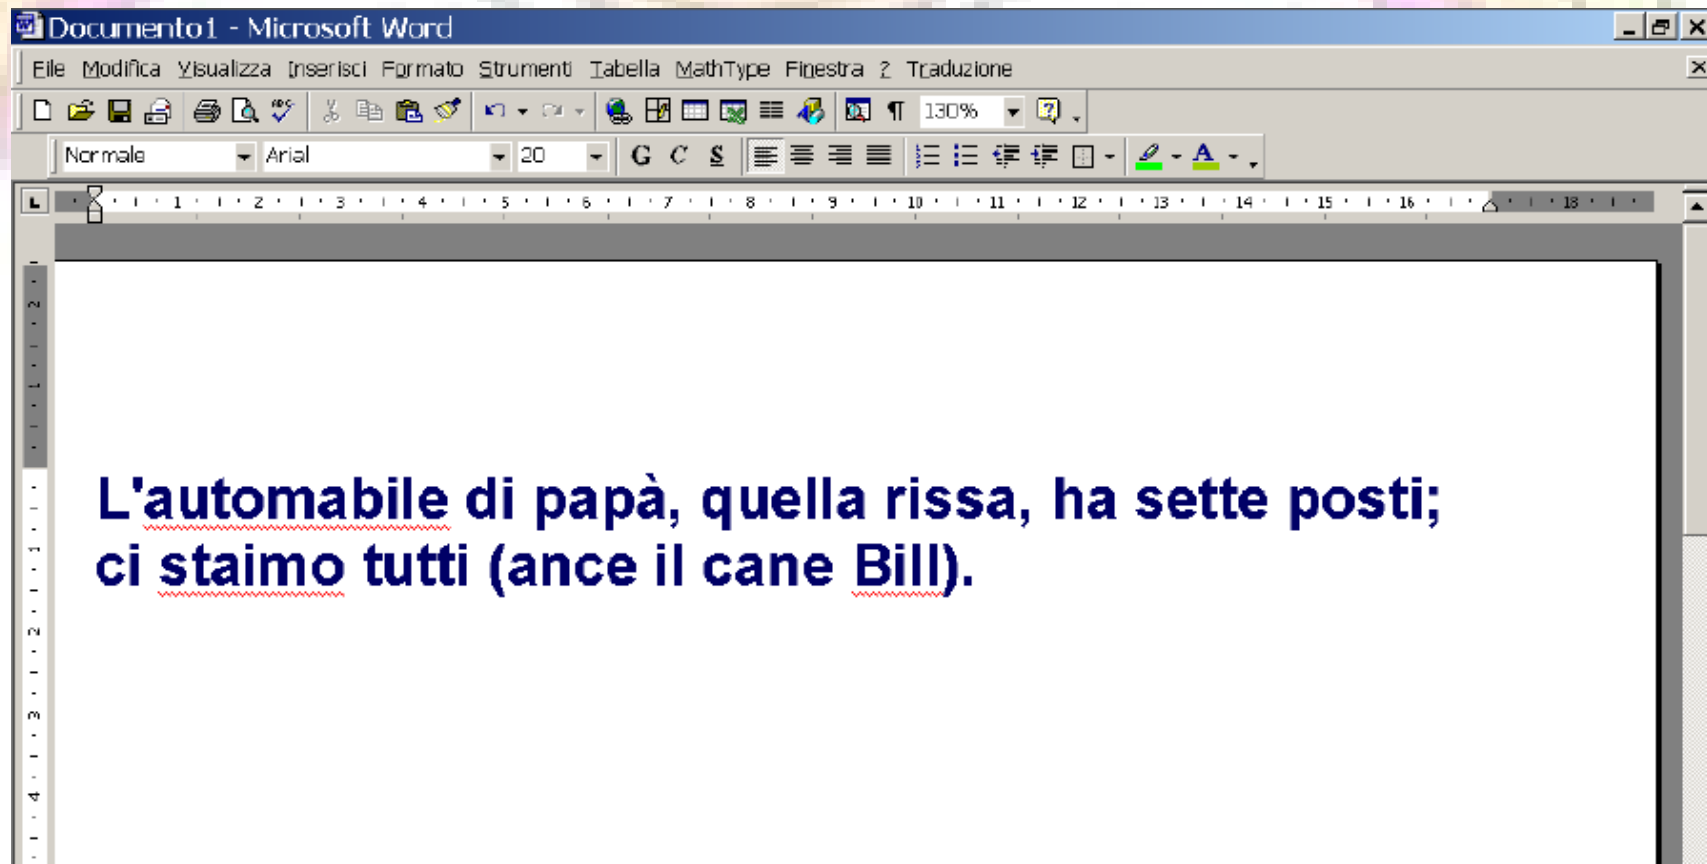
Documento1 - Microsoft Word

File Modifica Visualizza Inserisci Formato Strumenti Tabella MathType Finestra ? Traduzione

130%

Normale Arial 20

G C S

L'automabile di papà, quella rissa, ha sette posti; ci staimo tutti (ance il cane Bill).